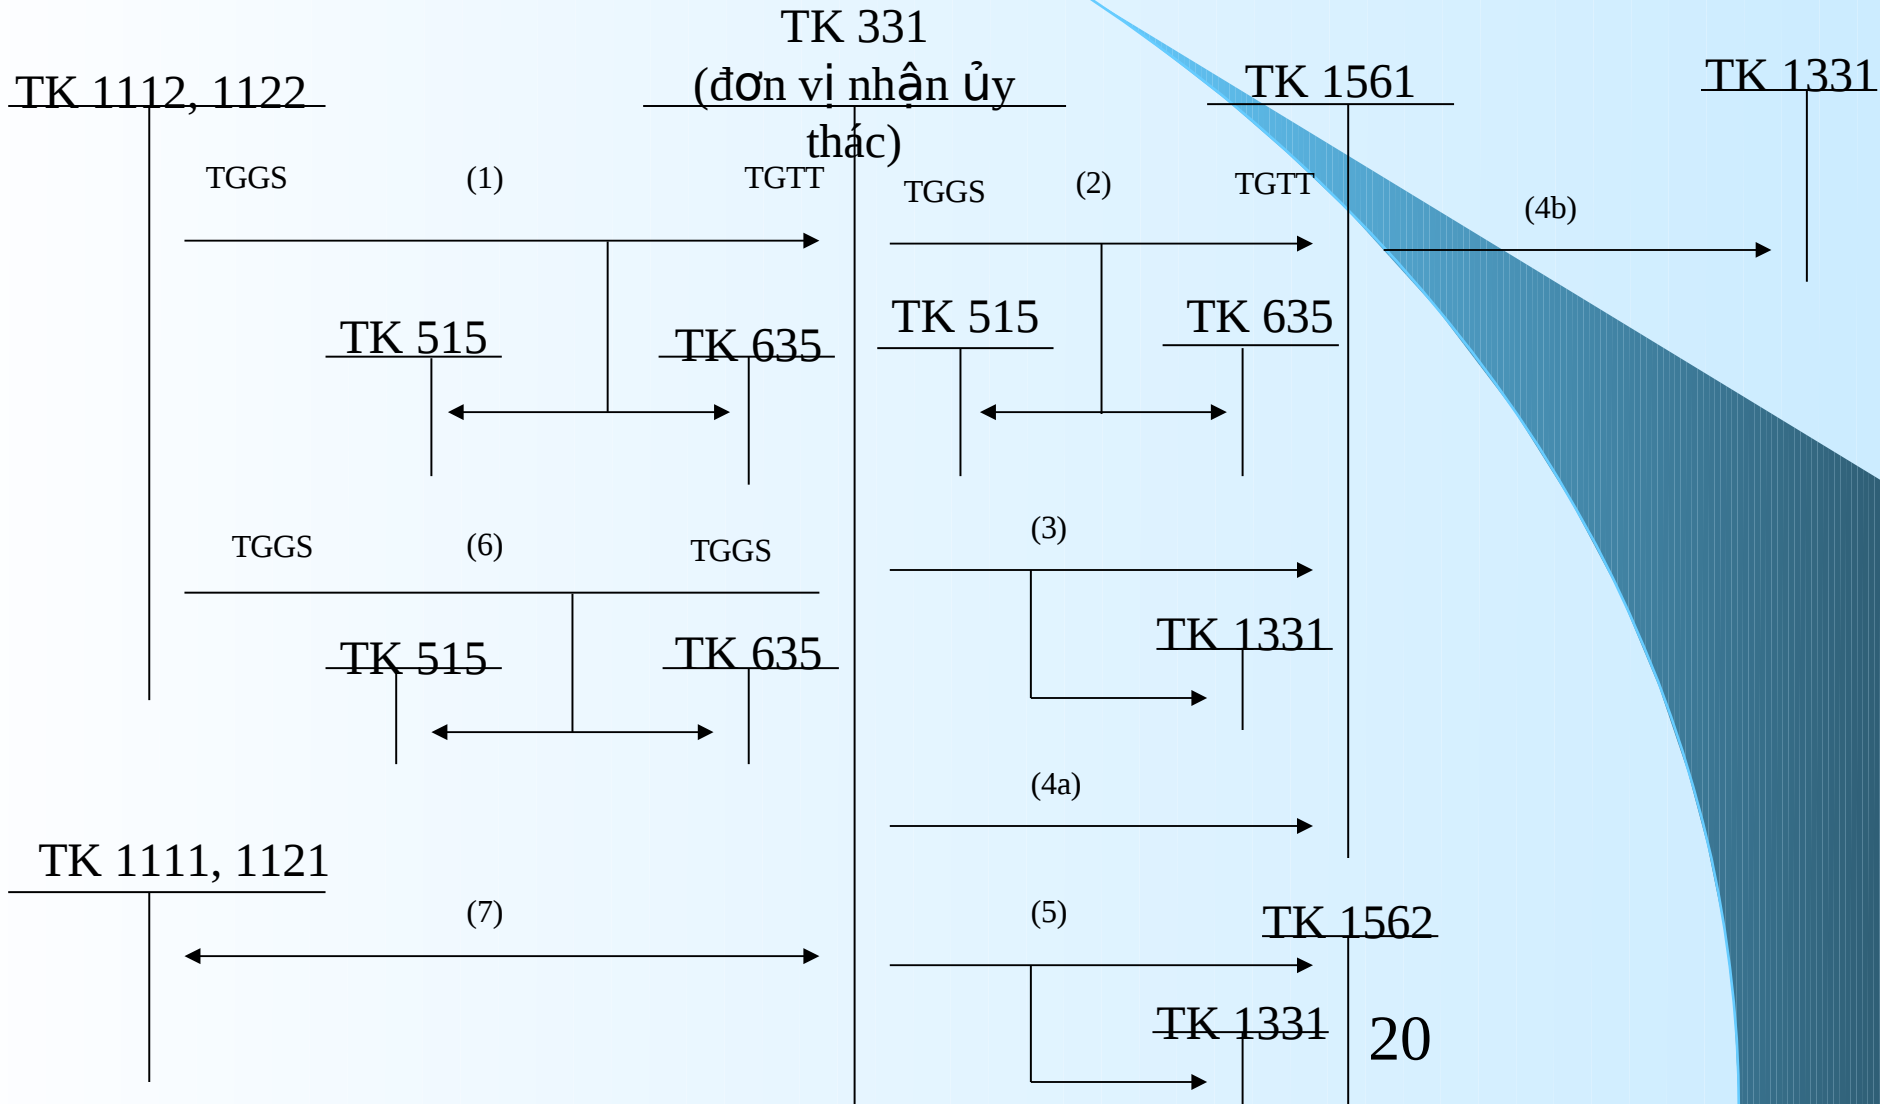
TK 1112, 1122

TK 331 (đơn vị nhận ủy thác)

TK 1561

TK 1331

TGGS (1) TGTT

TGGS (2) TGTT

(4b)

TK 515

TK 635

TK 515

TK 635

TGGS (6) TGGS

(3)

TK 515

TK 635

TK 1331

(4a)

TK 1111, 1121

(7)

(5)

TK 1562

TK 1331

20